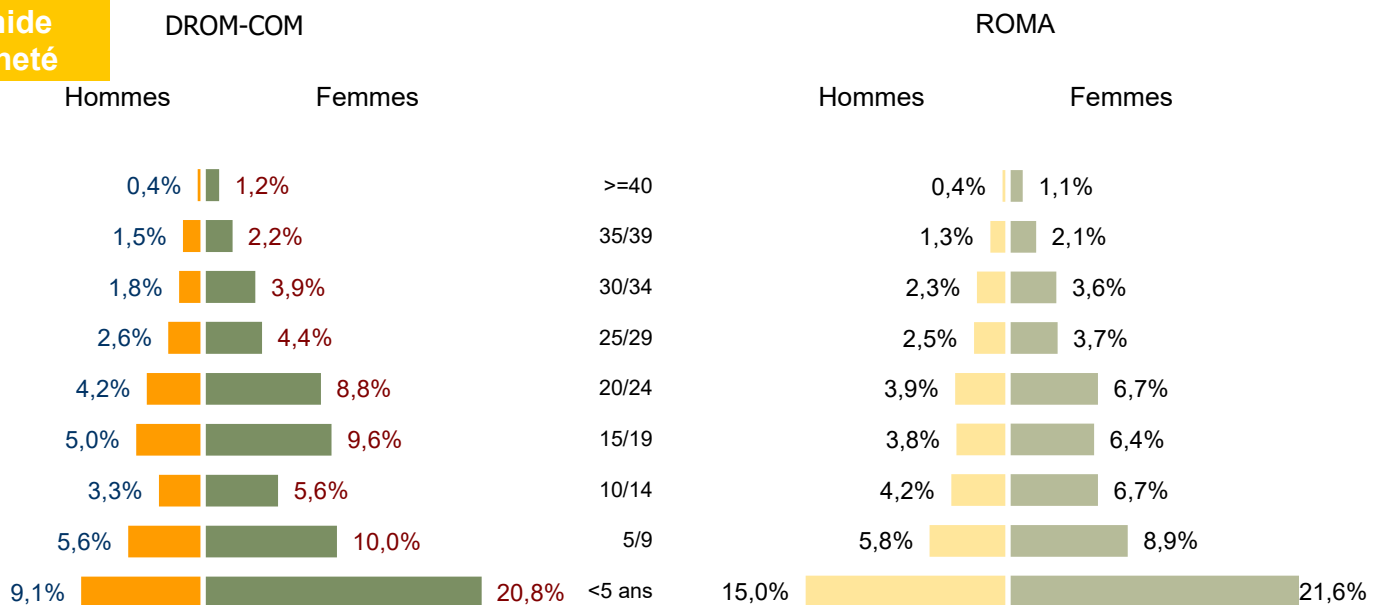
uide
neté

DROM-COM

ROMA

Hommes Femmes

Hommes Femmes

| Hommes | Femmes | Âge | Hommes | Femmes |
|---|---|---|---|---|
| 0,4% | 1,2% | >=40 | 0,4% | 1,1% |
| 1,5% | 2,2% | 35/39 | 1,3% | 2,1% |
| 1,8% | 3,9% | 30/34 | 2,3% | 3,6% |
| 2,6% | 4,4% | 25/29 | 2,5% | 3,7% |
| 4,2% | 8,8% | 20/24 | 3,9% | 6,7% |
| 5,0% | 9,6% | 15/19 | 3,8% | 6,4% |
| 3,3% | 5,6% | 10/14 | 4,2% | 6,7% |
| 5,6% | 10,0% | 5/9 | 5,8% | 8,9% |
| 9,1% | 20,8% | <5 ans | 15,0% | 21,6% |